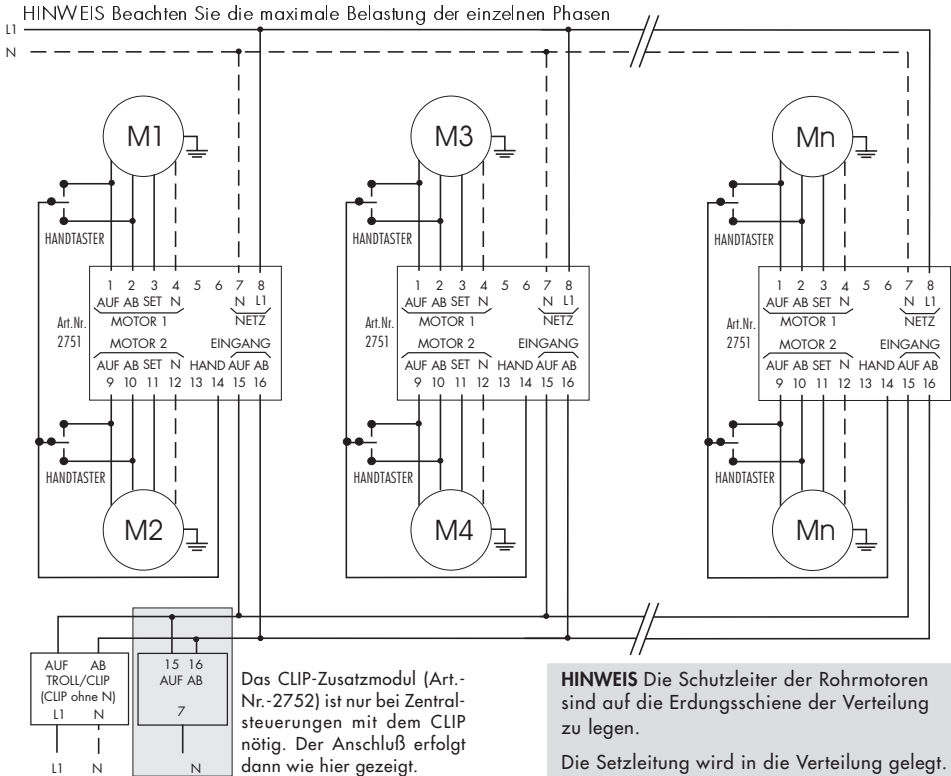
HINWEIS Beachten Sie die maximale Belastung der einzelnen Phasen

L1
N

M1
M3
Mn

HANDTASTER
HANDTASTER
HANDTASTER

1 2 3 4 5 6 7 8
AUF AB SET N N L1
MOTOR 1 NETZ
Art.Nr. 2751
MOTOR 2 EINGANG
AUF AB SET N HAND AUF AB
9 10 11 12 13 14 15 16

1 2 3 4 5 6 7 8
AUF AB SET N N L1
MOTOR 1 NETZ
Art.Nr. 2751
MOTOR 2 EINGANG
AUF AB SET N HAND AUF AB
9 10 11 12 13 14 15 16

1 2 3 4 5 6 7 8
AUF AB SET N N L1
MOTOR 1 NETZ
Art.Nr. 2751
MOTOR 2 EINGANG
AUF AB SET N HAND AUF AB
9 10 11 12 13 14 15 16

HANDTASTER
HANDTASTER
HANDTASTER

M2
M4
Mn

AUF AB
TROLL/CLIP
(CLIP ohne N)
L1 N

L1 N

15 16
AUF AB
7

N

Das CLIP-Zusatzmodul (Art.-Nr.-2752) ist nur bei Zentralsteuerungen mit dem CLIP nötig. Der Anschluß erfolgt dann wie hier gezeigt.

**HINWEIS** Die Schutzleiter der Rohrmotoren sind auf die Erdungsschiene der Verteilung zu legen.

Die Setzleitung wird in die Verteilung gelegt.